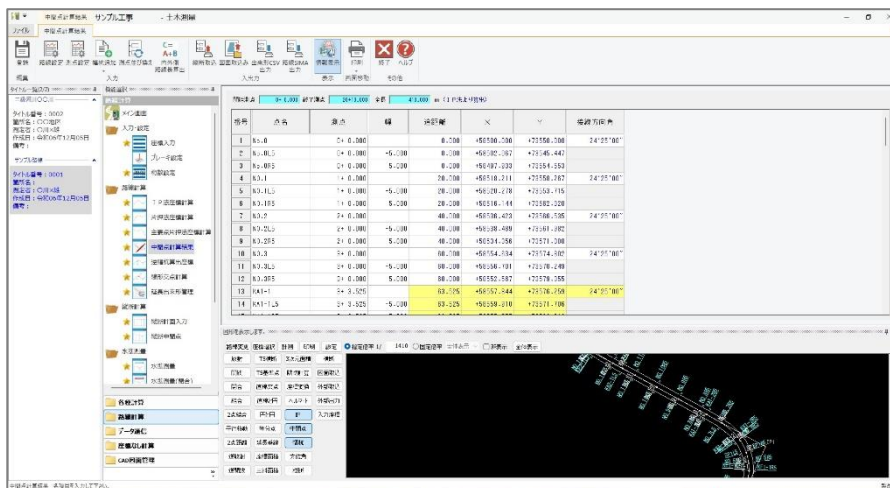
中間点計算結果 サンプル工事 - 土木測量

ファイル 中間点計算結果

保存 路線設定 条件設定 横断方法 測点並び替え 内部計算 路線計算表 図面取込 図面取込み 座標CSV出力 路線SIMA出力 表示 印刷 終了 ヘルプ

編集 入力 入出力 表示 印刷移動 その他

タイトル一覧 路線選択

タイトル番号：0002
路線名：○○地区
現場名：○川×線
作成日：令和05年12月05日
備考：

サンプル現場
タイトル番号：0001
路線名：
現場名：○川×線
作成日：令和05年12月05日
備考：

メイン画面
入力・設定
座標入力
プレート設定
初期設定
路線計算
I.P.法座標計算
円弧法座標計算
主要点座標計算
中間点計算結果
座標計算表
縦断交点計算
縦断曲線管理
縦断計算
縦断計画入力
縦断計算

各種計算
路線計算
データ通信
座標なし計算
CAD図面管理

| 番号 | 点名 | 追点 | 幅 | 追距離 | X | Y | 接線方向角 |
|---|---|---|---|---|---|---|---|
| 1 | No.0 | 0+ 0.000 | | 0.000 | +50500.000 | +23550.000 | 24°25'00" |
| 2 | No.0L5 | 0+ 0.000 | -5.000 | 0.000 | +50502.067 | +23545.447 | |
| 3 | No.0R5 | 0+ 0.000 | 5.000 | 0.000 | +50497.933 | +23554.553 | |
| 4 | No.1 | 1+ 0.000 | | 20.000 | +50518.211 | +23558.267 | 24°25'00" |
| 5 | No.1L5 | 1+ 0.000 | -5.000 | 20.000 | +50520.278 | +23553.715 | |
| 6 | No.1R5 | 1+ 0.000 | 5.000 | 20.000 | +50516.144 | +23562.820 | |
| 7 | No.2 | 2+ 0.000 | | 40.000 | +50536.423 | +23566.535 | 24°25'00" |
| 8 | No.2L5 | 2+ 0.000 | -5.000 | 40.000 | +50538.489 | +23561.982 | |
| 9 | No.2R5 | 2+ 0.000 | 5.000 | 40.000 | +50534.356 | +23571.088 | |
| 10 | No.3 | 3+ 0.000 | | 60.000 | +50554.634 | +23574.802 | 24°25'00" |
| 11 | No.3L5 | 3+ 0.000 | -5.000 | 60.000 | +50556.701 | +23570.249 | |
| 12 | No.3R5 | 3+ 0.000 | 5.000 | 60.000 | +50552.567 | +23579.355 | |
| 13 | KA1-1 | 3+ 3.525 | | 63.525 | +50557.844 | +23576.259 | 24°25'00" |
| 14 | KA1-1L5 | 3+ 3.525 | -5.000 | 63.525 | +50559.910 | +23571.706 | |

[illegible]

標準表示 路線選択 計算 印刷 設定 縦断標準

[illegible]

中間点計算結果 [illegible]